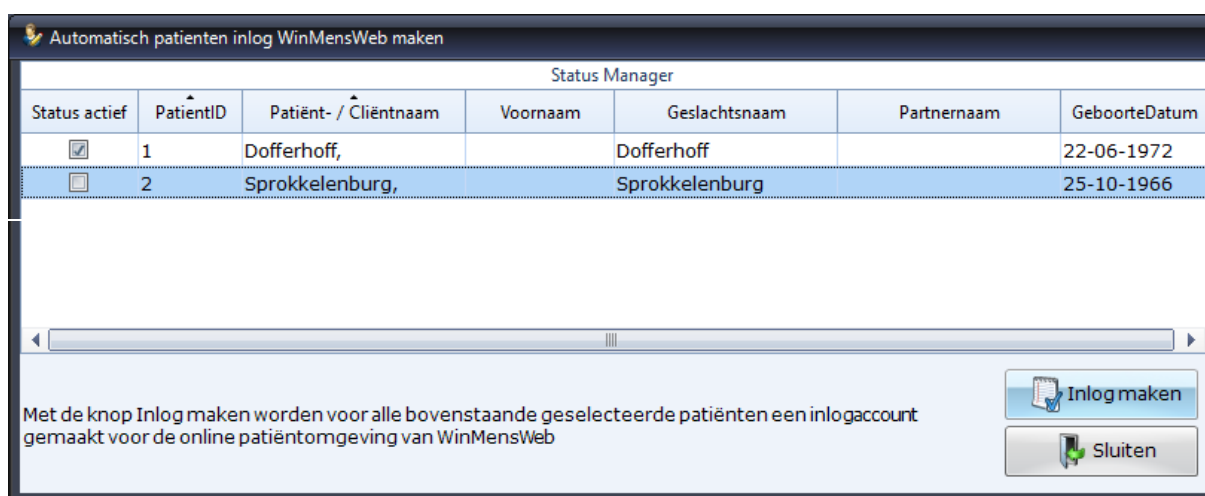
Automatisch patienten inlog WinMensWeb maken

Status Manager

| Status actief | PatientID | Patiënt- / Cliëntnaam | Voornaam | Geslachtsnaam | Partnernaam | GeboorteDatum |
|---|---|---|---|---|---|---|
| ☑ | 1 | Dofferhoff, | | Dofferhoff | | 22-06-1972 |
| ☐ | 2 | Sprokkelenburg, | | Sprokkelenburg | | 25-10-1966 |

Met de knop Inlog maken worden voor alle bovenstaande geselecteerde patiënten een inlogaccount gemaakt voor de online patiëntomgeving van WinMensWeb

Inlog maken

Sluiten